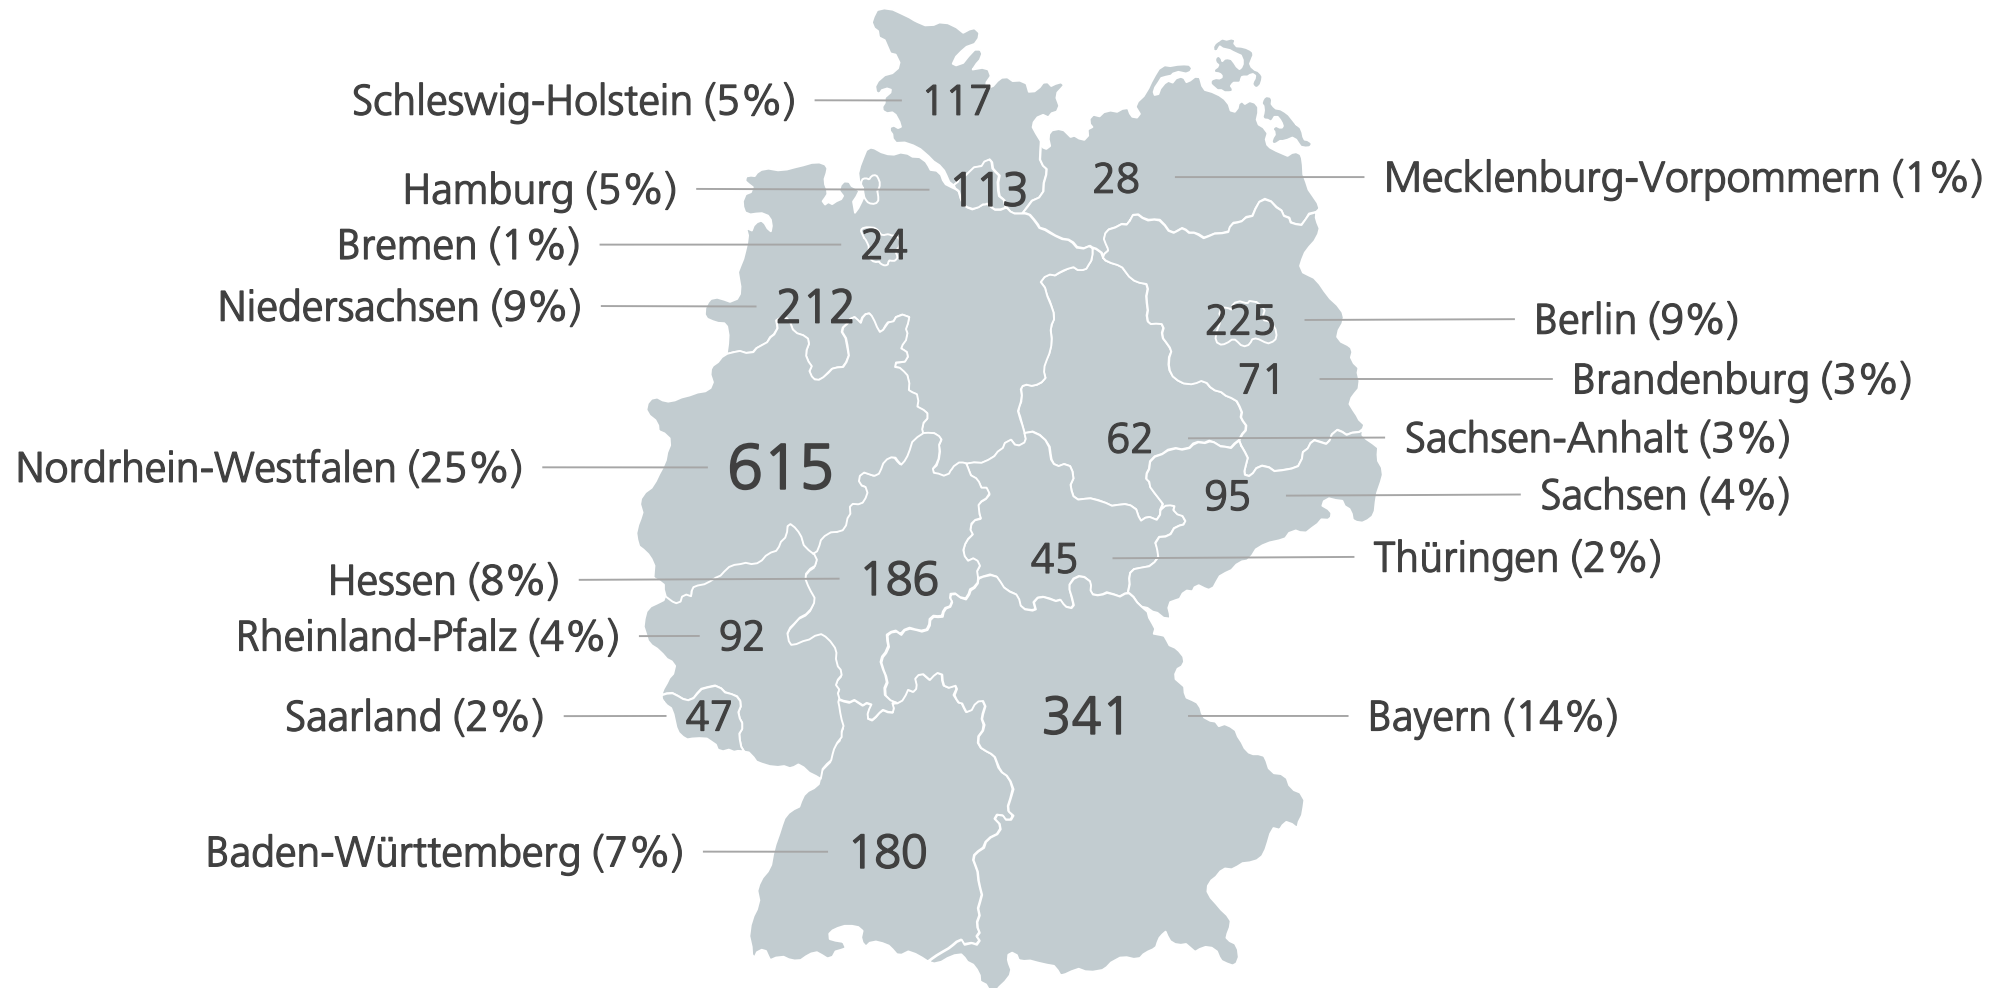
Schleswig-Holstein (5%) 117

Hamburg (5%) 113

28 Mecklenburg-Vorpommern (1%)

Bremen (1%) 24

Niedersachsen (9%) 212

225 Berlin (9%)

71 Brandenburg (3%)

62 Sachsen-Anhalt (3%)

Nordrhein-Westfalen (25%) 615

95 Sachsen (4%)

45 Thüringen (2%)

Hessen (8%) 186

Rheinland-Pfalz (4%) 92

Saarland (2%) 47

341 Bayern (14%)

Baden-Württemberg (7%) 180